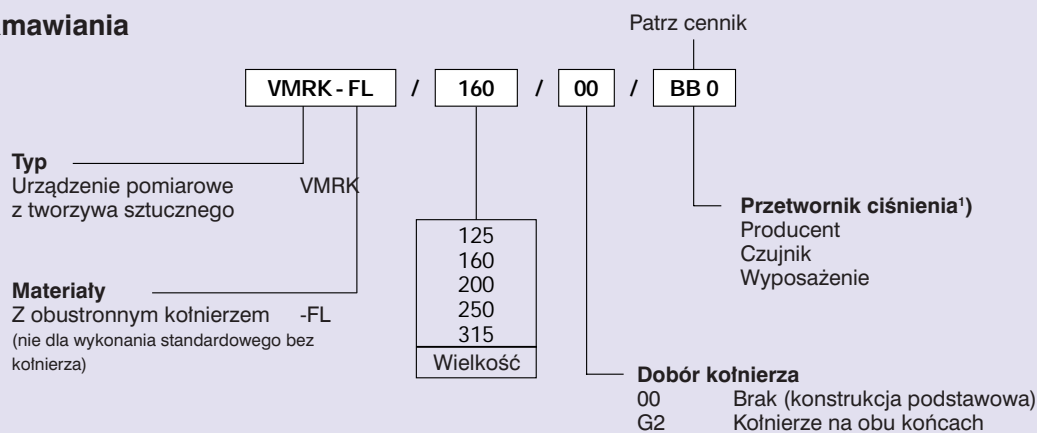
mawiania

Patrz cennik

VMRK - FL / 160 / 00 / BB 0

**Typ**
Urządzenie pomiarowe z tworzywa sztucznego VMRK

**Materiały**
Z obustronnym kołnierzem -FL
(nie dla wykonania standardowego bez kołnierza)

| 125 |
|---|
| 160 |
| 200 |
| 250 |
| 315 |
| Wielkość |

**Przetwornik ciśnienia¹)**
Producent
Czujnik
Wyposażenie

**Dobór kołnierza**
00 Brak (konstrukcja podstawowa)
G2 Kołnierze na obu końcach